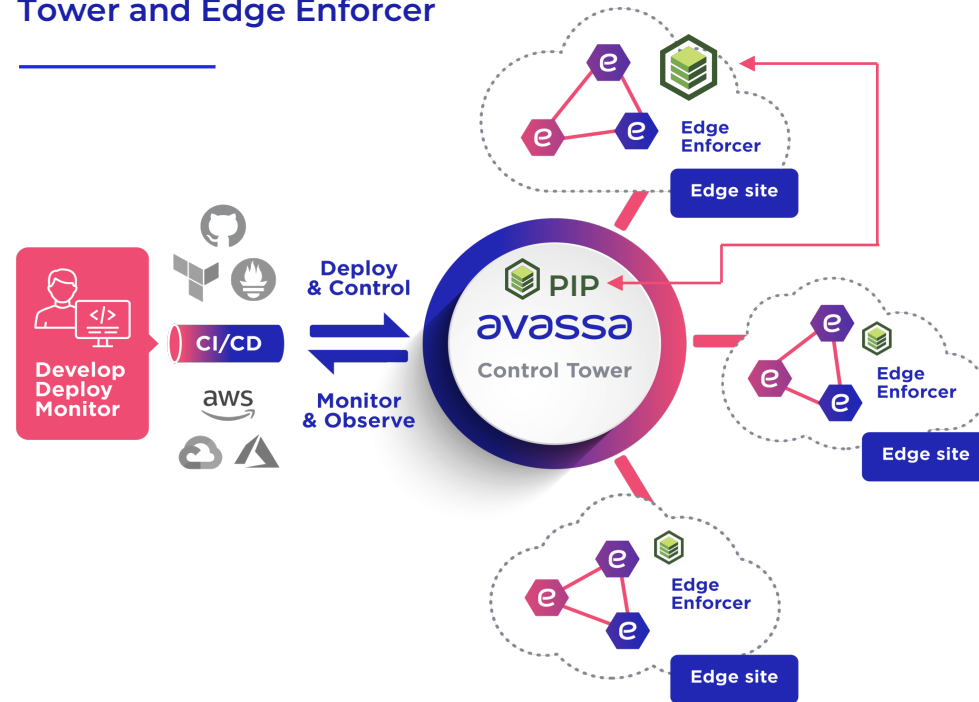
Tower and Edge Enforcer

Develop Deploy Monitor

</>

CI/CD

aws

Deploy & Control

Monitor & Observe

PIP

avassa

Control Tower

e

e

e

Edge Enforcer

Edge site

e

e

e

Edge Enforcer

Edge site

e

e

e

Edge Enforcer

Edge site